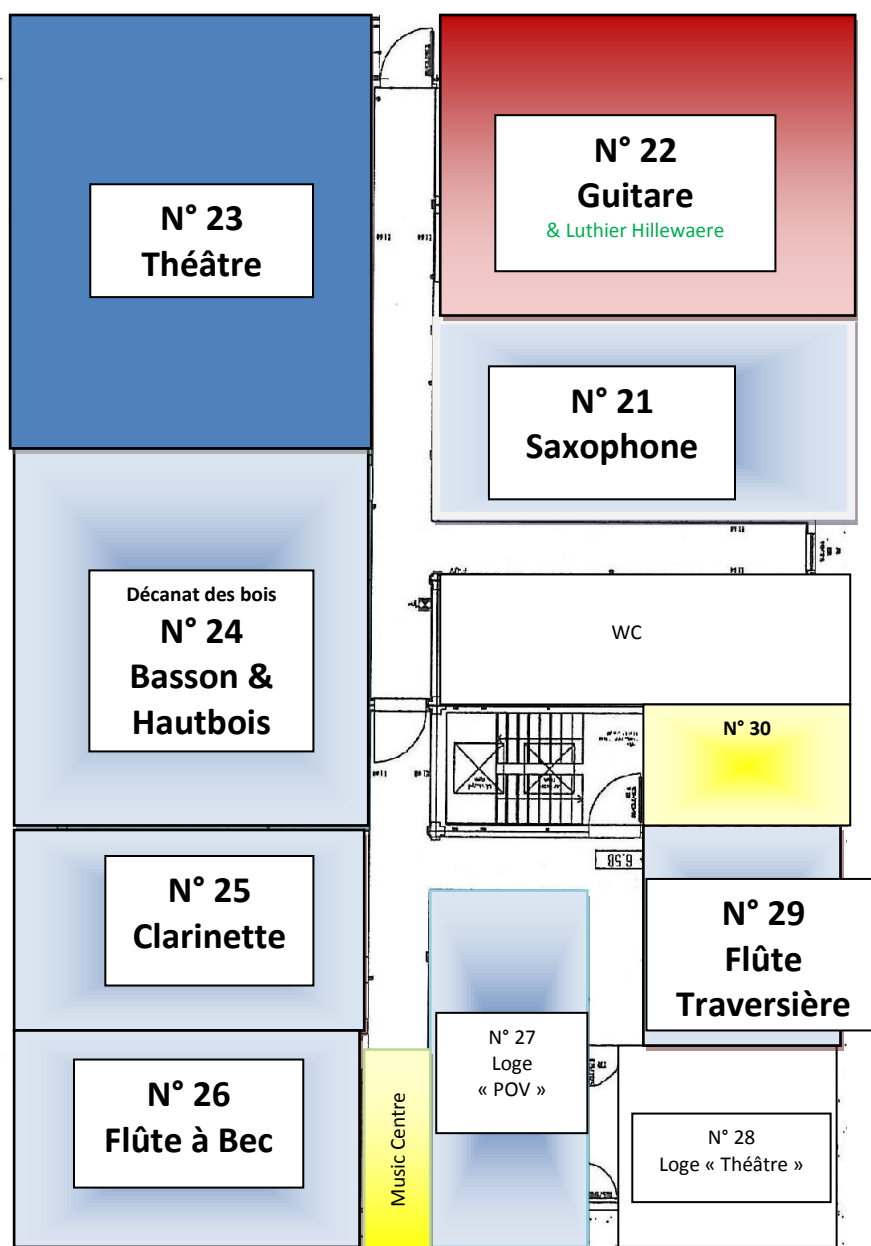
N° 23
Théâtre

N° 22
Guitare
& Luthier Hillewaere

N° 21
Saxophone

Décanat des bois
N° 24
Basson &
Hautbois

WC

N° 30

N° 25
Clarinette

N° 29
Flûte
Traversière

N° 26
Flûte à Bec

Music Centre

N° 27
Loge
« POV »

N° 28
Loge « Théâtre »